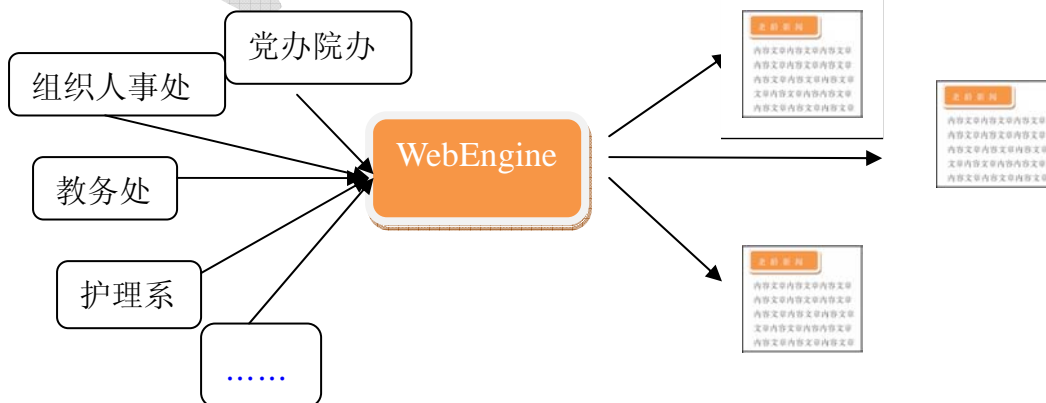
党办院办

组织人事处

教务处

护理系

……

WebEngine

最新新闻
内容文章内容文章内容文章
内容文章内容文章内容文章
内容文章内容文章内容文章
文章内容文章内容文章内容
内容文章内容文章内容文章

最新新闻
内容文章内容文章内容文章
内容文章内容文章内容文章
内容文章内容文章内容文章
文章内容文章内容文章内容
内容文章内容文章内容文章

最新新闻
内容文章内容文章内容文章
内容文章内容文章内容文章
内容文章内容文章内容文章
文章内容文章内容文章内容
内容文章内容文章内容文章